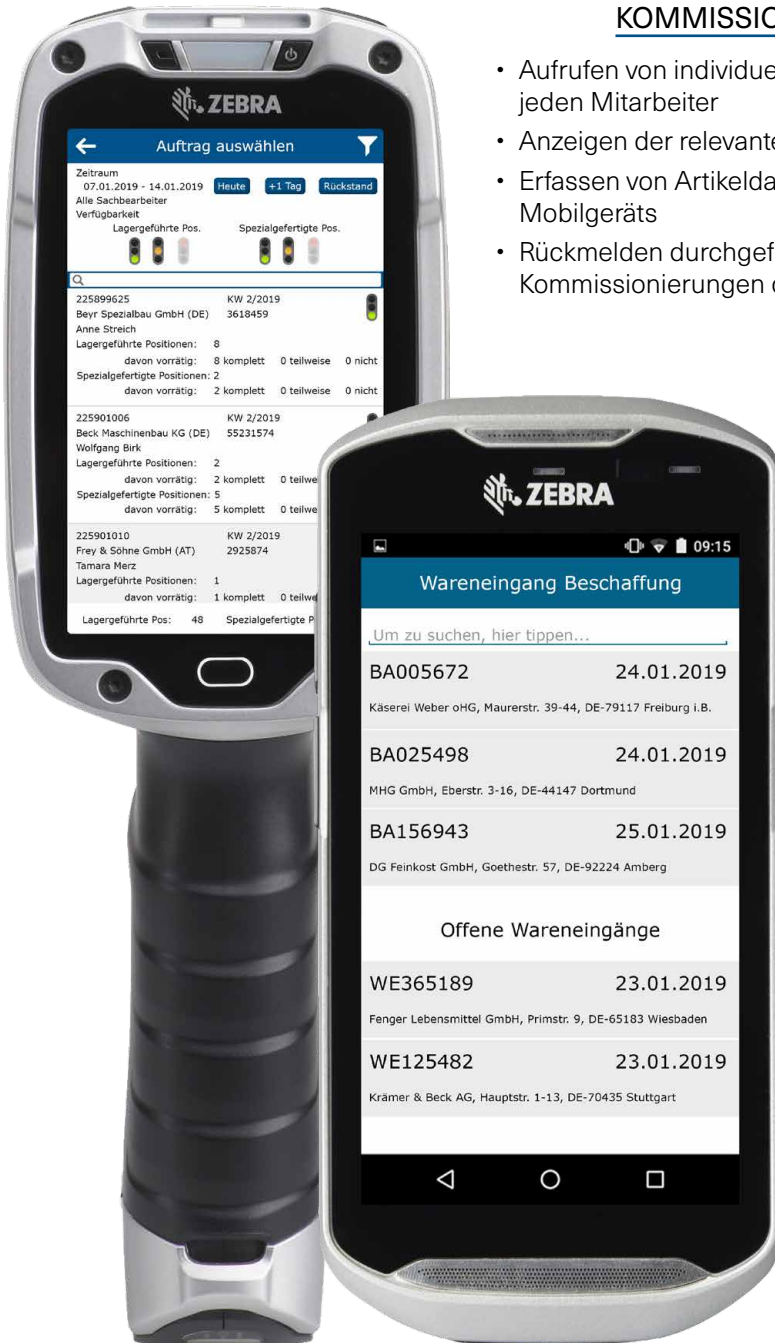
KOMMISSIO

• Aufrufen von individue jeden Mitarbeiter
• Anzeigen der relevante
• Erfassen von Artikelda Mobilgeräts
• Rückmelden durchgef Kommissionierungen

ZEBRA

Auftrag auswählen

Zeitraum
07.01.2019 - 14.01.2019 Heute +1 Tag Rückstand
Alle Sachbearbeiter
Verfügbarkeit
Lagergeführte Pos. Spezialgefertigte Pos.

225899625 KW 2/2019
Beyr Spezialbau GmbH (DE) 3618459
Anne Streich
Lagergeführte Positionen: 8
davon vorrätig: 8 komplett 0 teilweise 0 nicht
Spezialgefertigte Positionen: 2
davon vorrätig: 2 komplett 0 teilweise 0 nicht

225901006 KW 2/2019
Beck Maschinenbau KG (DE) 55231574
Wolfgang Birk
Lagergeführte Positionen: 2
davon vorrätig: 2 komplett 0 teilwe
Spezialgefertigte Positionen: 5
davon vorrätig: 5 komplett 0 teilwe

225901010 KW 2/2019
Frey & Söhne GmbH (AT) 2925874
Tamara Merz
Lagergeführte Positionen: 1
davon vorrätig: 1 komplett 0 teilwe

Lagergeführte Pos: 48 Spezialgefertigte P

ZEBRA

09:15

Wareneingang Beschaffung

Um zu suchen, hier tippen...

BA005672 24.01.2019
Käserei Weber oHG, Maurerstr. 39-44, DE-79117 Freiburg i.B.

BA025498 24.01.2019
MHG GmbH, Eberstr. 3-16, DE-44147 Dortmund

BA156943 25.01.2019
DG Feinkost GmbH, Goethestr. 57, DE-92224 Amberg

Offene Wareneingänge

WE365189 23.01.2019
Fenger Lebensmittel GmbH, Primstr. 9, DE-65183 Wiesbaden

WE125482 23.01.2019
Krämer & Beck AG, Hauptstr. 1-13, DE-70435 Stuttgart